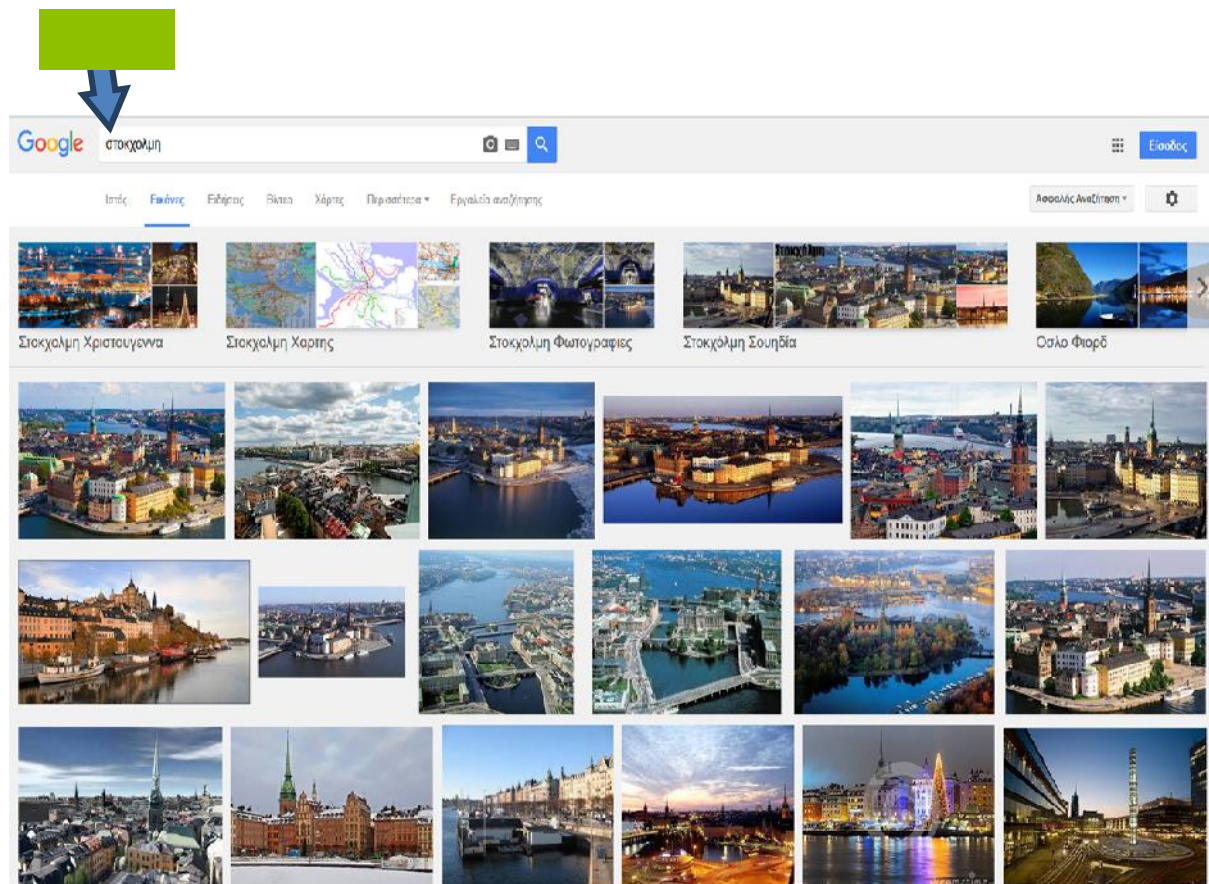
Google στοκχολμη

Είσοδος

Ιστός Εικόνες Ειδήσεις Βίντεο Χάρτες Περισσότερα ▾ Εργαλεία αναζήτησης

Ασφαλής Αναζήτηση ▾

Στοκχολμη Χριστουγεννα

Στοκχολμη Χαρτης

Στοκχολμη Φωτογραφιες

Στοκχόλμη Σουηδία

Οσλο Φιορδ